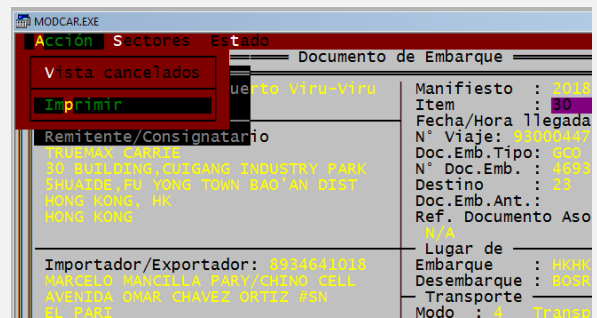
MODCAR.EXE

Acción Sectores Estado

Vista cancelados

Imprimir

Documento de Embarque

uerto Viru-Viru

Remitente/Consignatario
TRUEMAX CARRIE
30 BUILDING,CUIGANG INDUSTRY PARK
5HUAIDE,FU YONG TOWN BAO'AN DIST
HONG KONG, HK
HONG KONG

Importador/Exportador: 8934641018
MARCELO MANCILLA PARY/CHINO CELL
AVENIDA OMAR CHAVEZ ORTIZ #SN
EL PARI

Manifiesto : 2018
Item : 30
Fecha/Hora llegada
N° Viaje: 93000447
Doc.Emb.Tipo: GCO
N° Doc.Emb. : 4693
Destino : 23
Doc.Emb.Ant.:
Ref. Documento Aso
N/A
Lugar de
Embarque : HKHK
Desembarque : BOSR
Transporte
Modo : 4 Transp